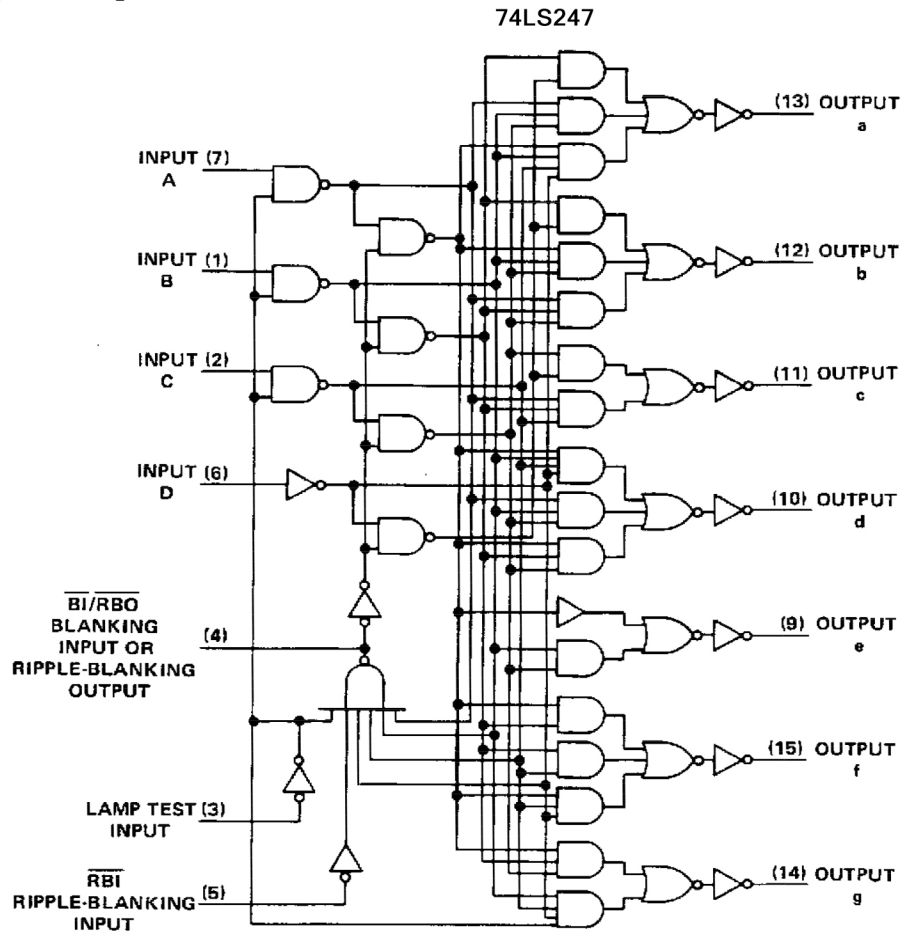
74LS247

INPUT (7)
A

INPUT (1)
B

INPUT (2)
C

INPUT (6)
D

$\overline{BI}/\overline{RBO}$
BLANKING INPUT OR RIPPLE-BLANKING OUTPUT
(4)

LAMP TEST (3)
INPUT

$\overline{RBI}$
RIPPLE-BLANKING (5)
INPUT

(13) OUTPUT
a

(12) OUTPUT
b

(11) OUTPUT
c

(10) OUTPUT
d

(9) OUTPUT
e

(15) OUTPUT
f

(14) OUTPUT
g